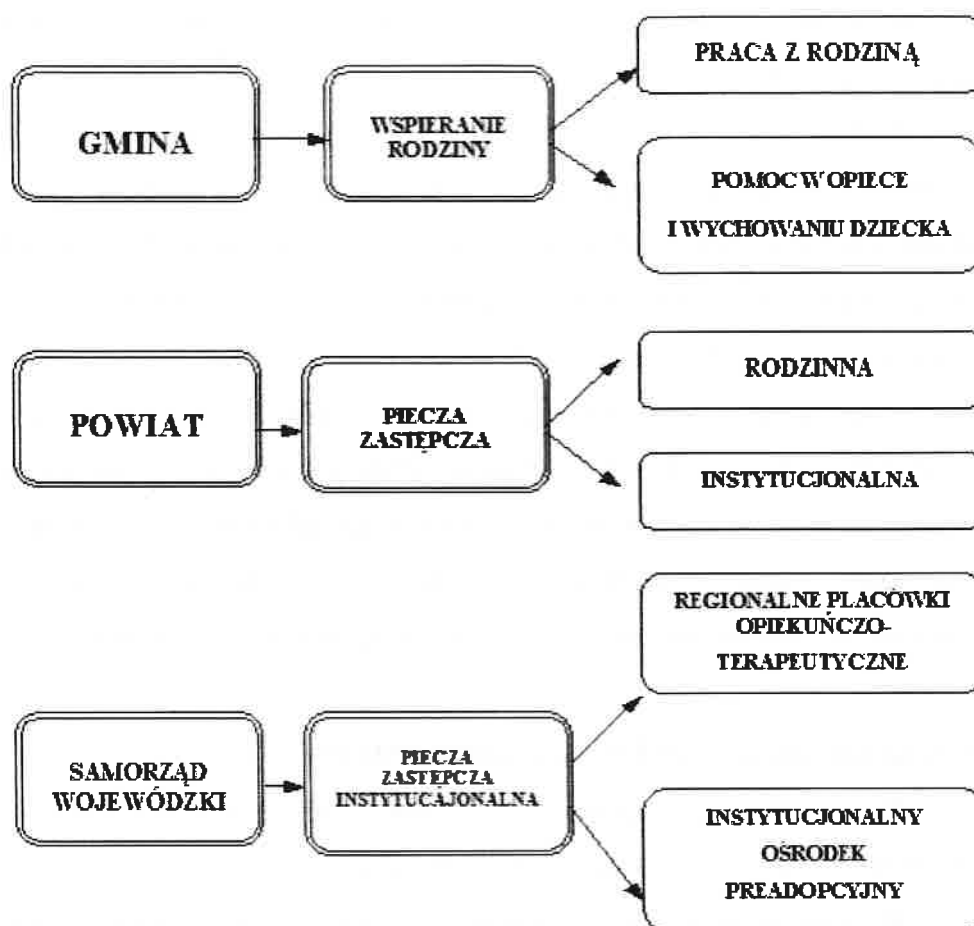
GMINA

WSPIERANIE RODZINY

PRACA Z RODZINĄ

POMOC W OPIECE I WYCHOWANIU DZIECKA

POWIAT

PIECZA ZASTĘPCZA

RODZINNA

INSTYTUCJONALNA

SAMORZĄD WOJEWÓDZKI

PIECZA ZASTĘPCZA INSTYTUCJONALNA

REGIONALNE PLACÓWKI OPIEKUŃCZO-TERAPEUTYCZNE

INSTYTUCJONALNY OŚRODEK PREADOPCYJNY